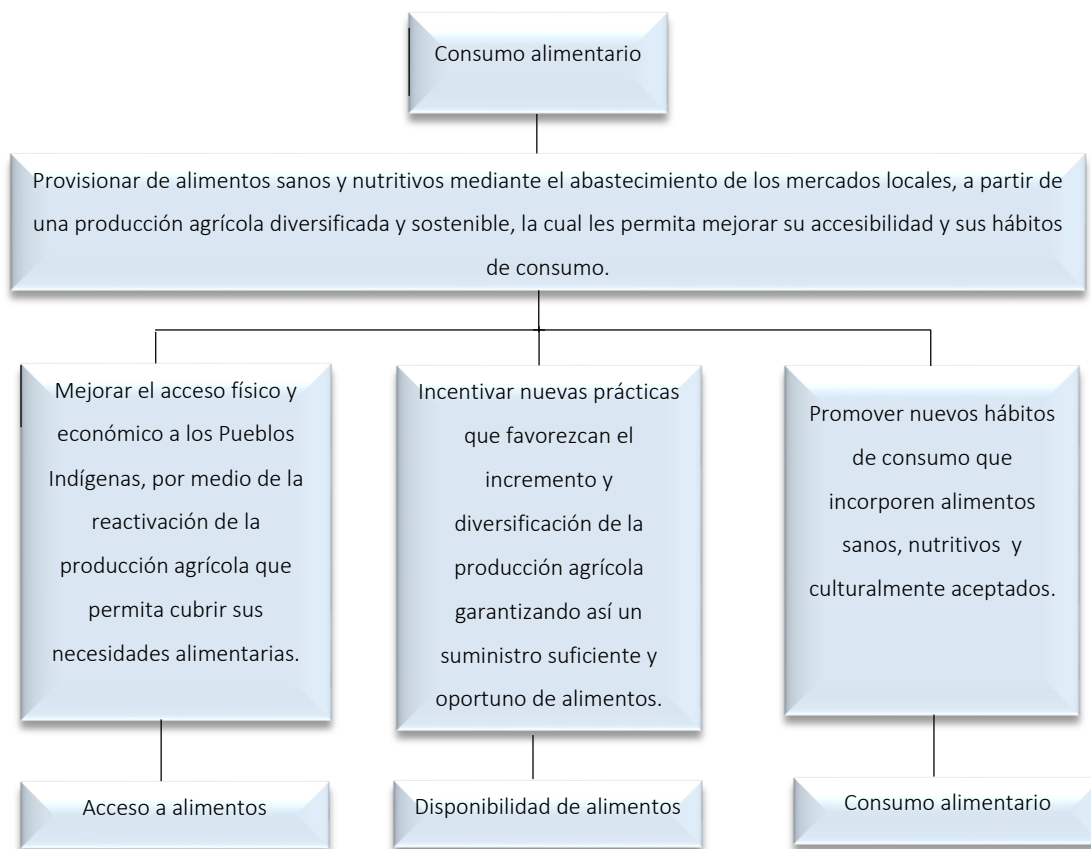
Consumo alimentario

Provisionar de alimentos sanos y nutritivos mediante el abastecimiento de los mercados locales, a partir de una producción agrícola diversificada y sostenible, la cual les permita mejorar su accesibilidad y sus hábitos de consumo.

Mejorar el acceso físico y económico a los Pueblos Indígenas, por medio de la reactivación de la producción agrícola que permita cubrir sus necesidades alimentarias.

Incentivar nuevas prácticas que favorezcan el incremento y diversificación de la producción agrícola garantizando así un suministro suficiente y oportuno de alimentos.

Promover nuevos hábitos de consumo que incorporen alimentos sanos, nutritivos y culturalmente aceptados.

Acceso a alimentos

Disponibilidad de alimentos

Consumo alimentario